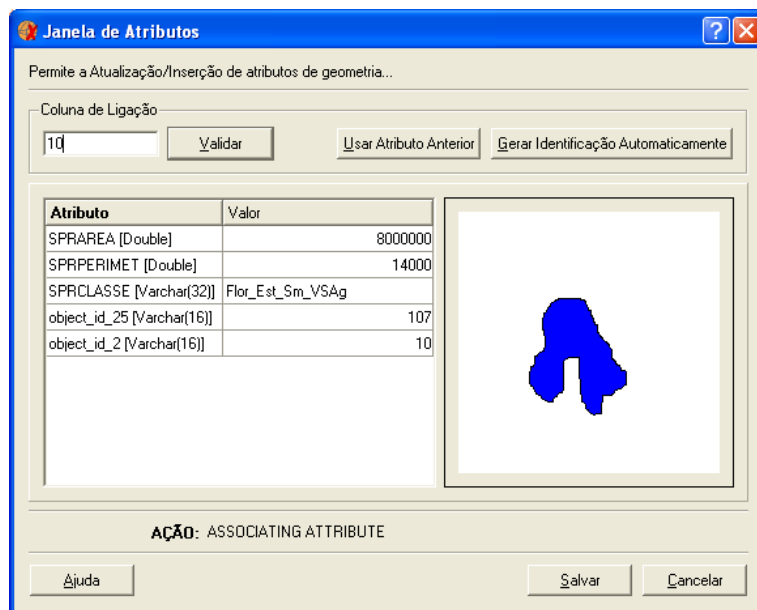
Janela de Atributos

Permite a Atualização/Inserção de atributos de geometria...

Coluna de Ligação

10

Validar

Usar Atributo Anterior

Gerar Identificação Automaticamente

| Atributo | Valor |
|---|---|
| SPRAREA [Double] | 8000000 |
| SPRPERIMET [Double] | 14000 |
| SPRCLASSE [Varchar(32)] | Flor_Est_Sm_VSAg |
| object_id_25 [Varchar(16)] | 107 |
| object_id_2 [Varchar(16)] | 10 |

AÇÃO: ASSOCIATING ATTRIBUTE

Ajuda

Salvar

Cancelar